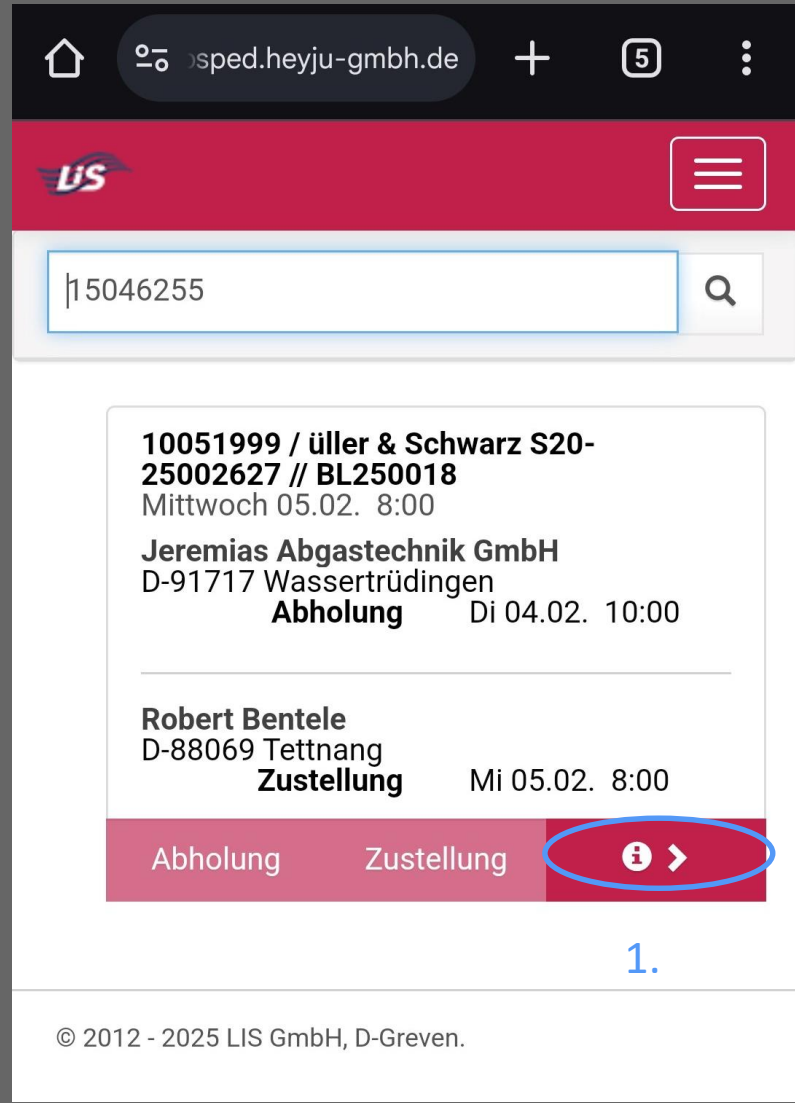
›sped.heyju-gmbh.de

5

LIS

15046255

10051999 / üller & Schwarz S20-25002627 // BL250018
Mittwoch 05.02. 8:00

Jeremias Abgastechnik GmbH
D-91717 Wassertrüdingen
Abholung Di 04.02. 10:00

Robert Bentele
D-88069 Tettnang
Zustellung Mi 05.02. 8:00

Abholung Zustellung

1.

© 2012 - 2025 LIS GmbH, D-Greven.